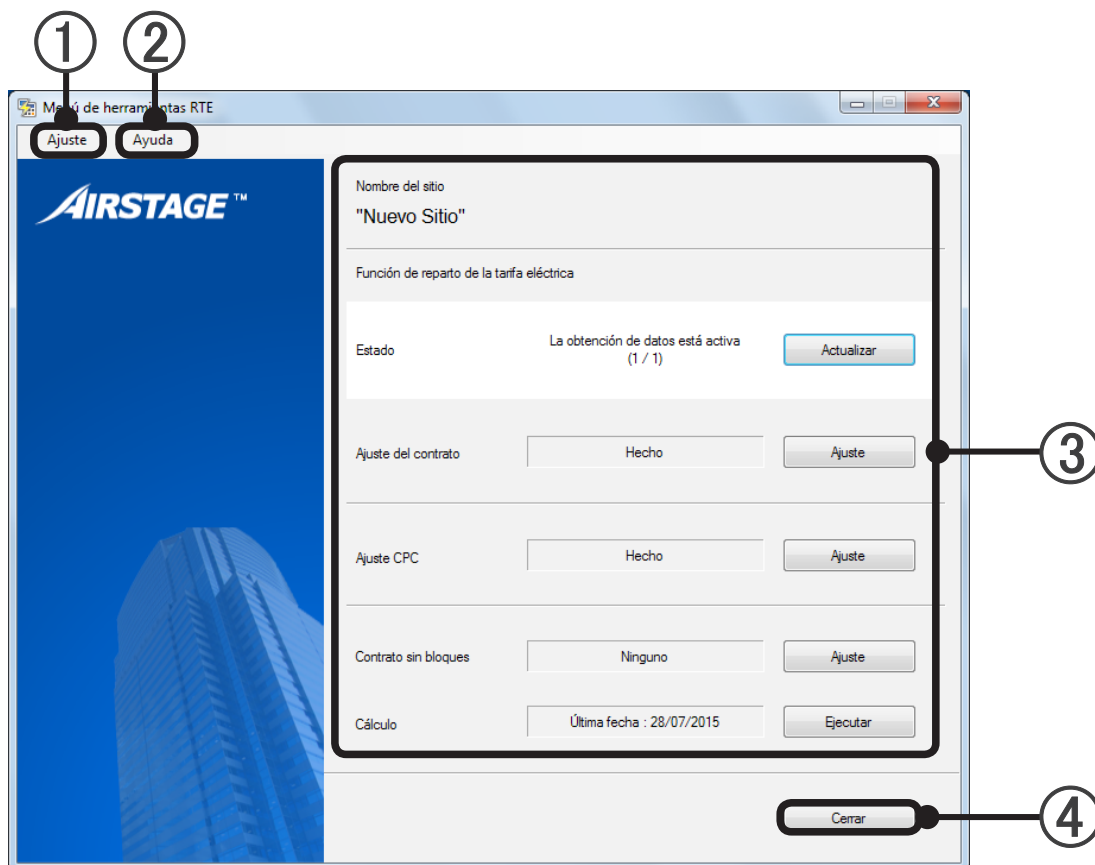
①
②
Me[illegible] de herrami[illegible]ntas RTE
Ajuste
Ayuda
AIRSTAGE™
Nombre del sitio
"Nuevo Sitio"
Función de reparto de la tarifa eléctrica
Estado
La obtención de datos está activa (1 / 1)
Actualizar
Ajuste del contrato
Hecho
Ajuste
③
Ajuste CPC
Hecho
Ajuste
Contrato sin bloques
Ninguno
Ajuste
Cálculo
Última fecha : 28/07/2015
Ejecutar
Cerrar
④